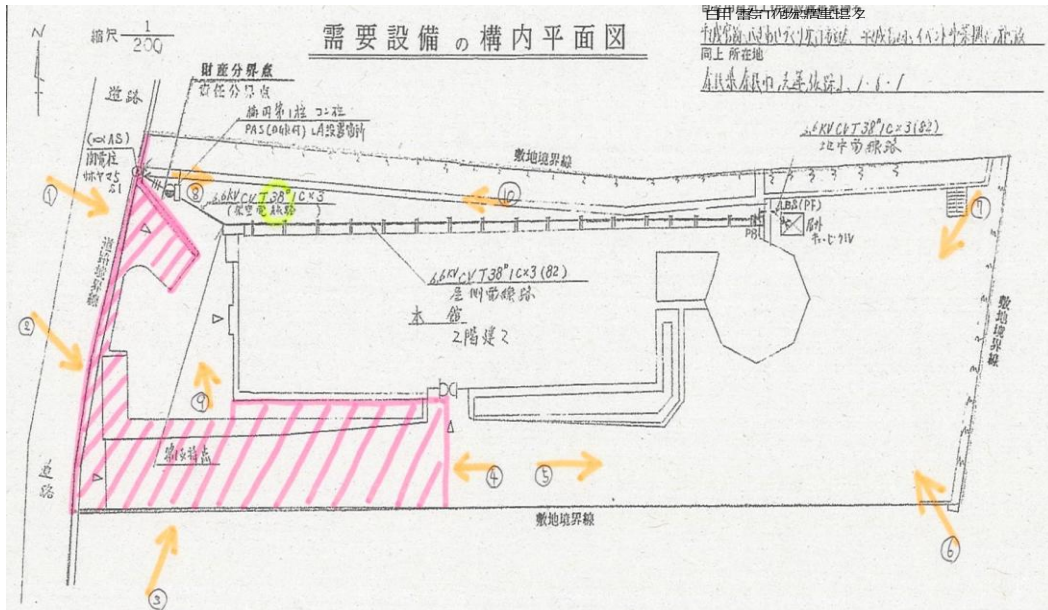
需要設備の構内平面図

縮尺 $\frac{1}{200}$

N

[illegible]
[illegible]
同上 所在地
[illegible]

財産分界点
責任分界点
構内第1柱 コン柱
PAS(GR付) LA設置場所

道路

(PAS)
引込柱
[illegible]

敷地境界線

6.6KV CVT 38$^□$ 1C×3
(架空電線路)

6.6KV CVT 38$^□$ 1C×3 (82)
地中電線路

LBS(PF)
屋外キュービクル

PB

6.6KV CVT 38$^□$ 1C×3 (82)
屋側電線路

本館
2階建て

敷地境界線

道路境界線

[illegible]

道路

敷地境界線

①
②
③
④
⑤
⑥
⑦
⑧
⑨
⑩